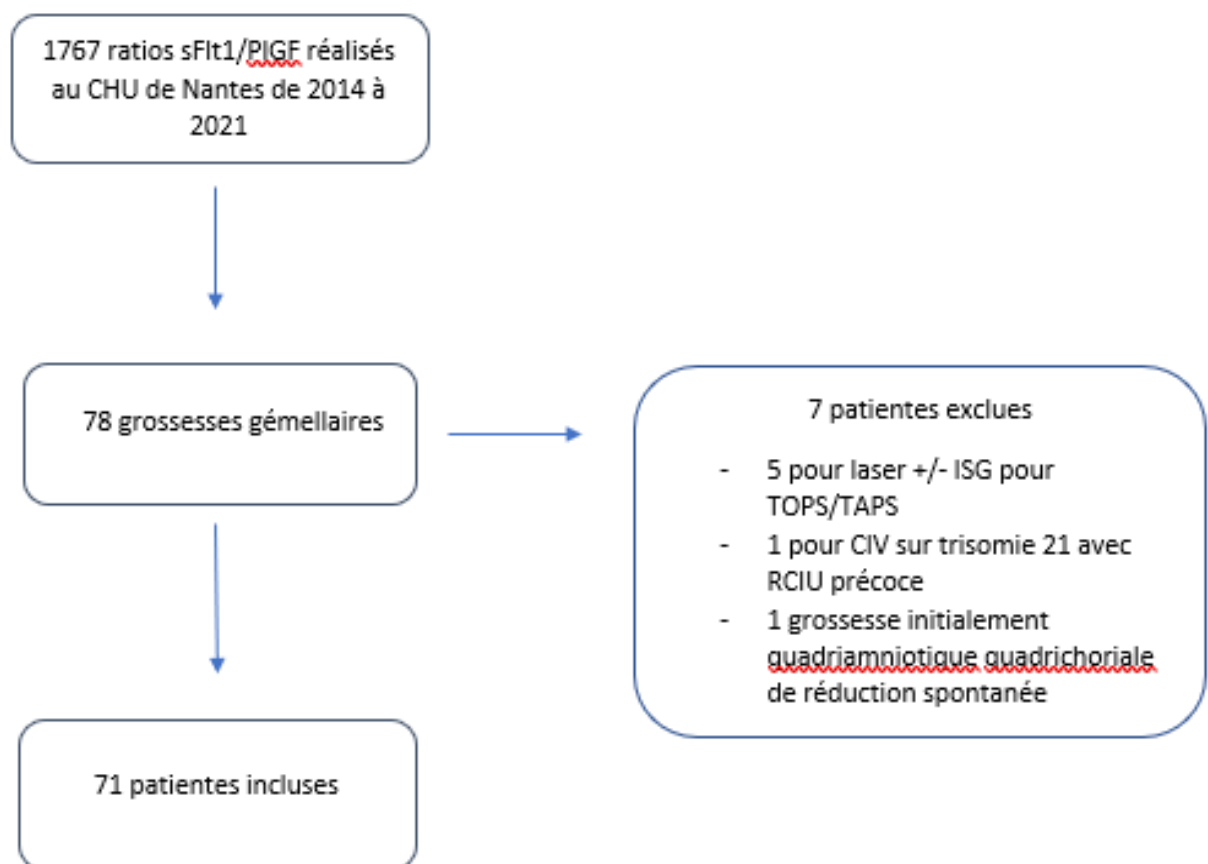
1767 ratios sFlt1/PlGF réalisés au CHU de Nantes de 2014 à 2021

78 grossesses gémellaires

7 patientes exclues

- 5 pour laser +/- ISG pour TOPS/TAPS
- 1 pour CIV sur trisomie 21 avec RCIU précoce
- 1 grossesse initialement quadriamniotique quadrichoriale de réduction spontanée

71 patientes incluses